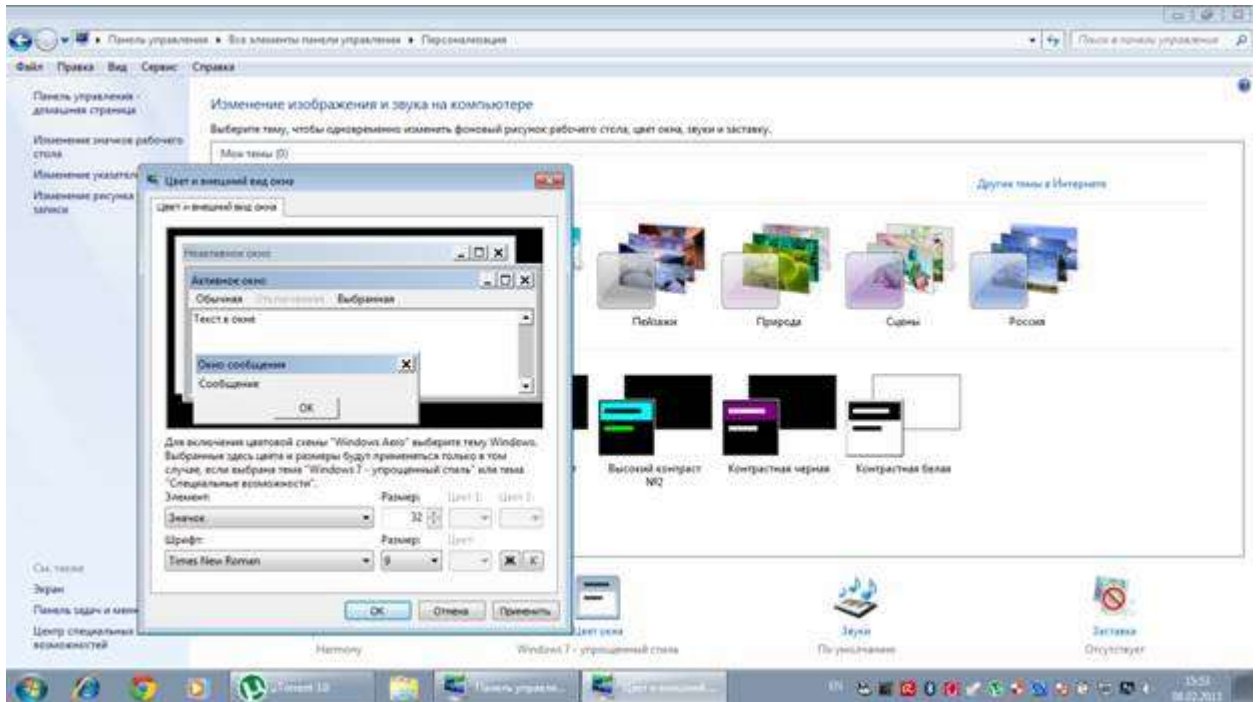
Панель управления ▸ Все элементы панели управления ▸ Персонализация

Поиск в панели управления

Файл Правка Вид Сервис Справка

Панель управления - домашняя страница

Изменение значков рабочего стола

Изменение указателей

Изменение рисунка записи

Изменение изображения и звука на компьютере

Выберите тему, чтобы одновременно изменить фоновый рисунок рабочего стола, цвет окна, звуки и заставку.

Мои темы (0)

Другие темы в Интернете

Пейзажи

Природа

Сцены

Россия

Высокий контраст №2

Контрастная черная

Контрастная белая

Цвет и внешний вид окна

Цвет и внешний вид окна

Неактивное окно

Активное окно

Обычная Отключенная Выбранная

Текст в окне

Окно сообщения

Сообщение

OK

Для включения цветовой схемы "Windows Aero" выберите тему Windows. Выбранные здесь цвета и размеры будут применяться только в том случае, если выбрана тема "Windows 7 - упрощенный стиль" или тема "Специальные возможности".

Элемент:

Размер:

Цвет 1:

Цвет 2:

Значок

32

Шрифт:

Размер:

Цвет:

Times New Roman

9

Ж К

OK

Отмена

Применить

См. также

Экран

Панель задач и меню

Центр специальных возможностей

Harmony

Цвет окна

Windows 7 - упрощенный стиль

Звуки

По умолчанию

Заставка

Отсутствует

µTorrent 3.0

Панель управл...

Цвет и внешний...

EN

15:51

08.02.2013